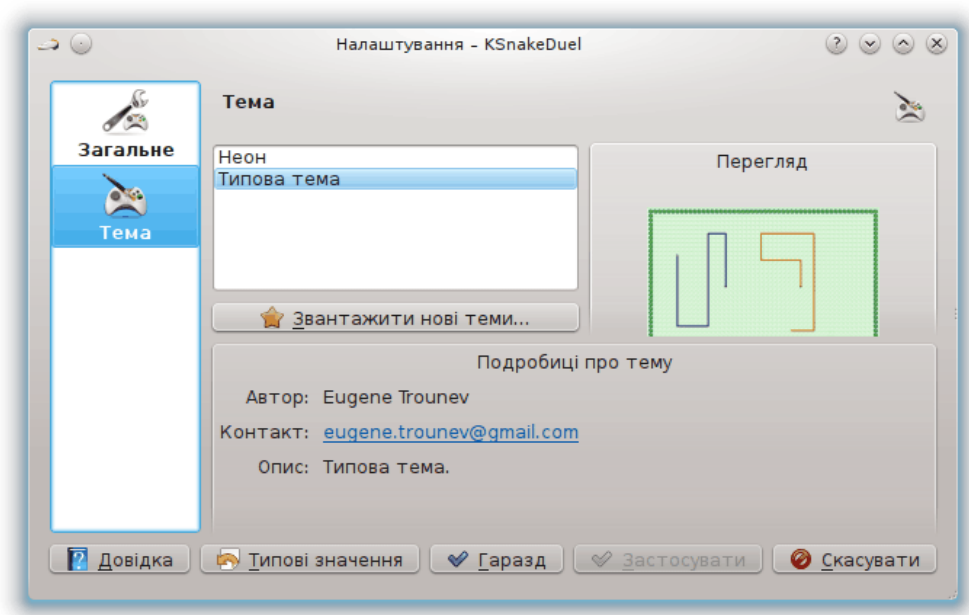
Налаштування – KSnakeDuel

Загальне

Тема

Тема

Неон
Типова тема

Звантажити нові теми...

Перегляд

Подробиці про тему

Автор: Eugene Trounev

Контакт: eugene.trounev@gmail.com

Опис: Типова тема.

Довідка

Типові значення

Гаразд

Застосувати

Скасувати